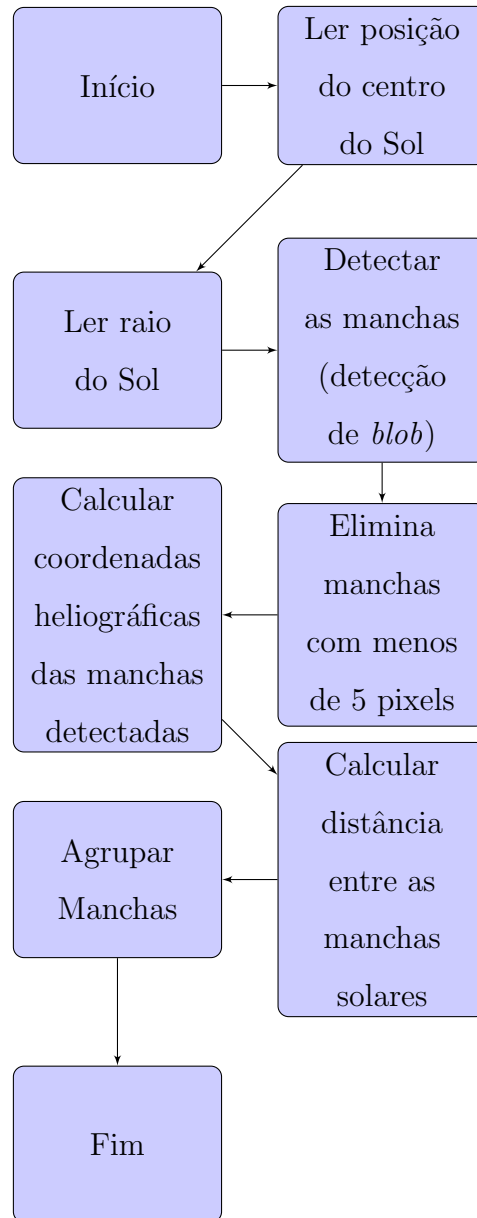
Início

Ler posição do centro do Sol

Ler raio do Sol

Detectar as manchas (detecção de *blob*)

Elimina manchas com menos de 5 pixels

Calcular coordenadas heliográficas das manchas detectadas

Calcular distância entre as manchas solares

Agrupar Manchas

Fim